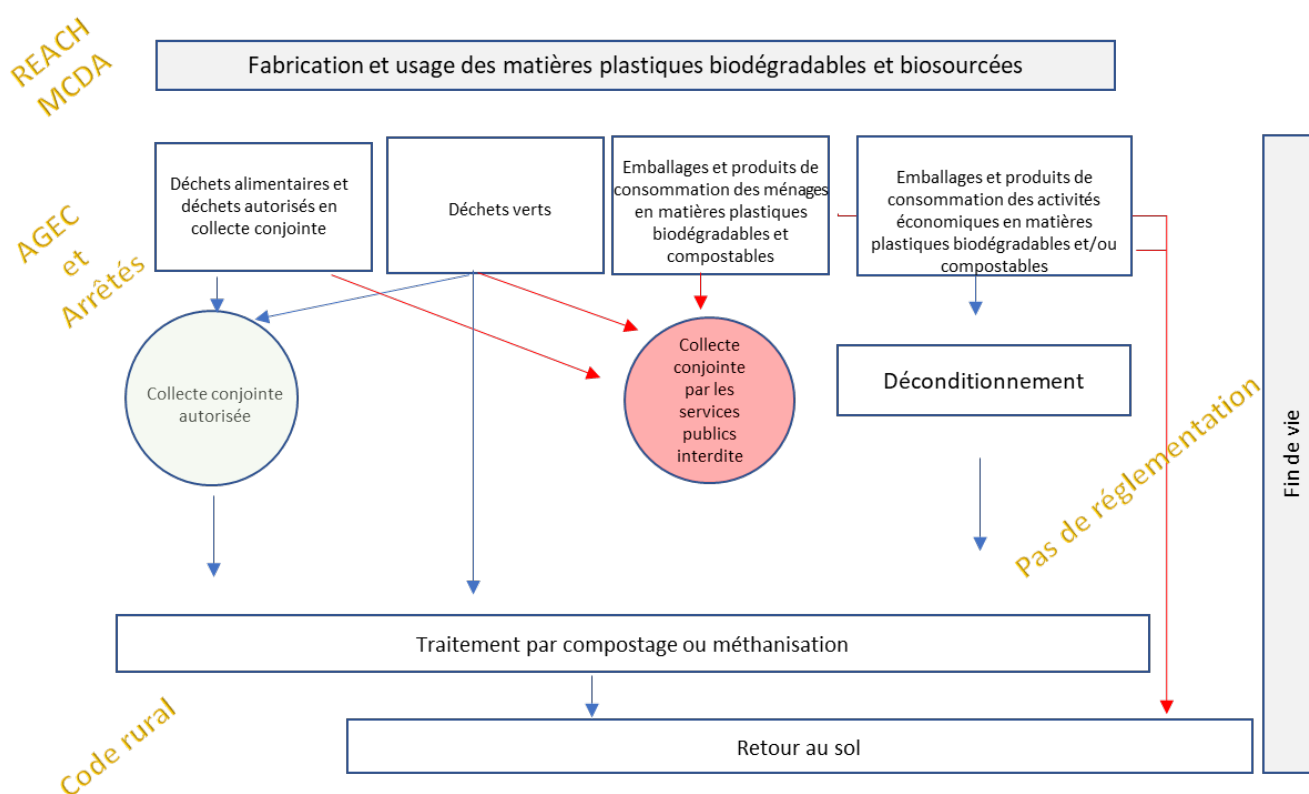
REACH
MCDA

Fabrication et usage des matières plastiques biodégradables et biosourcées

AGEC
et
Arrêtés

Déchets alimentaires et déchets autorisés en collecte conjointe

Déchets verts

Emballages et produits de consommation des ménages en matières plastiques biodégradables et compostables

Emballages et produits de consommation des activités économiques en matières plastiques biodégradables et/ou compostables

Collecte conjointe autorisée

Collecte conjointe par les services publics interdite

Déconditionnement

Pas de réglementation

Fin de vie

Traitement par compostage ou méthanisation

Code rural

Retour au sol